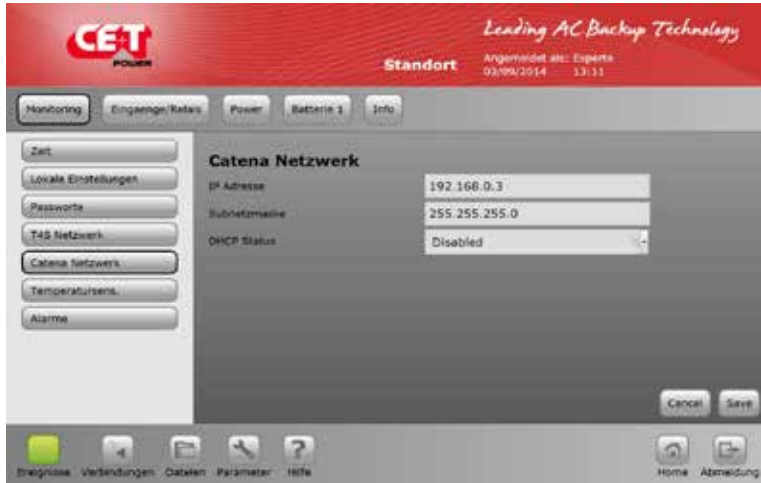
CE+T POWER

Leading AC Backup Technology

Standort

Angemeldet als: Experte
03/09/2014 13:11

Monitoring
Eingaenge/Relais
Power
Batterie 1
Info

Zeit
Lokale Einstellungen
Passworte
T4S Netzwerk
Catena Netzwerk
Temperatursens.
Alarme

Catena Netzwerk

| | |
|---|---|
| IP Adresse | 192.168.0.3 |
| Subnetzmaske | 255.255.255.0 |
| DHCP Status | Disabled |

Cancel
Save

Ereignisse
Verbindungen
Dateien
Parameter
Hilfe
Home
Abmeldung